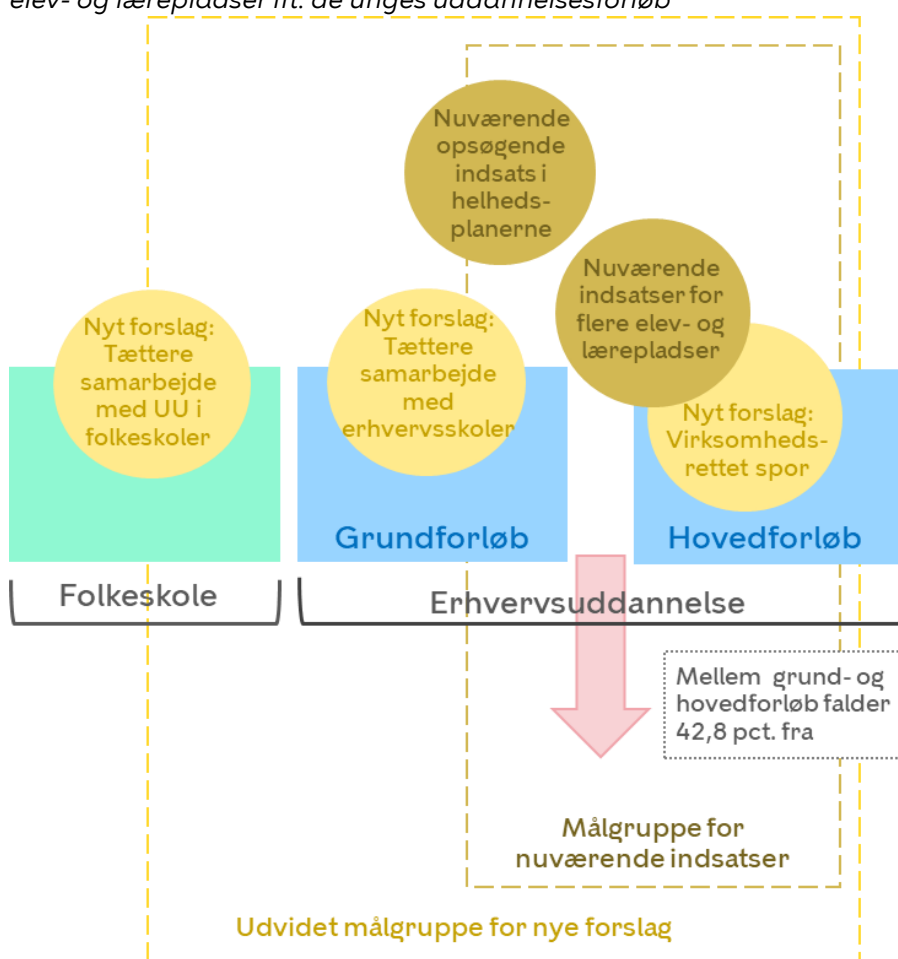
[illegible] elev- og lærepladser ift. de unges uddannelsesforløb

Nuværende opsøgende indsats i helhedsplanerne

Nuværende indsatser for flere elev- og lærepladser

Nyt forslag: Tættere samarbejde med UU i folkeskoler

Nyt forslag: Tættere samarbejde med erhvervsskoler

Nyt forslag: Virksomhedsrettet spor

Grundforløb

Hovedforløb

Folkeskole

Erhvervsuddannelse

Mellem grund- og hovedforløb falder 42,8 pct. fra

Målgruppe for nuværende indsatser

Udvidet målgruppe for nye forslag